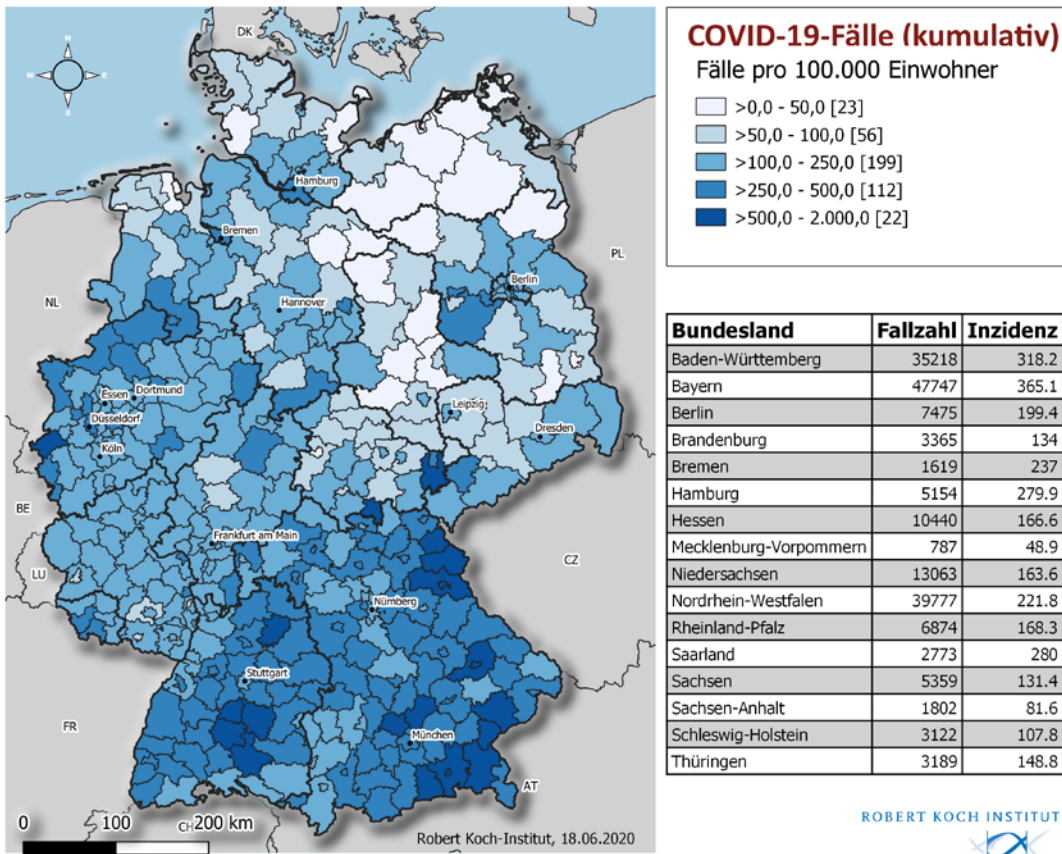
COVID-19-Fälle (kumulativ)
Fälle pro 100.000 Einwohner

>0,0 - 50,0 [23]
>50,0 - 100,0 [56]
>100,0 - 250,0 [199]
>250,0 - 500,0 [112]
>500,0 - 2.000,0 [22]

DK
PL
NL
BE
LU
FR
CZ
AT
CH
Hamburg
Bremen
Berlin
Hannover
Essen
Dortmund
Düsseldorf
Köln
Leipzig
Dresden
Frankfurt am Main
Nürnberg
Stuttgart
München

| Bundesland | Fallzahl | Inzidenz |
|---|---|---|
| Baden-Württemberg | 35218 | 318.2 |
| Bayern | 47747 | 365.1 |
| Berlin | 7475 | 199.4 |
| Brandenburg | 3365 | 134 |
| Bremen | 1619 | 237 |
| Hamburg | 5154 | 279.9 |
| Hessen | 10440 | 166.6 |
| Mecklenburg-Vorpommern | 787 | 48.9 |
| Niedersachsen | 13063 | 163.6 |
| Nordrhein-Westfalen | 39777 | 221.8 |
| Rheinland-Pfalz | 6874 | 168.3 |
| Saarland | 2773 | 280 |
| Sachsen | 5359 | 131.4 |
| Sachsen-Anhalt | 1802 | 81.6 |
| Schleswig-Holstein | 3122 | 107.8 |
| Thüringen | 3189 | 148.8 |

0 100 200 km
Robert Koch-Institut, 18.06.2020
ROBERT KOCH INSTITUT